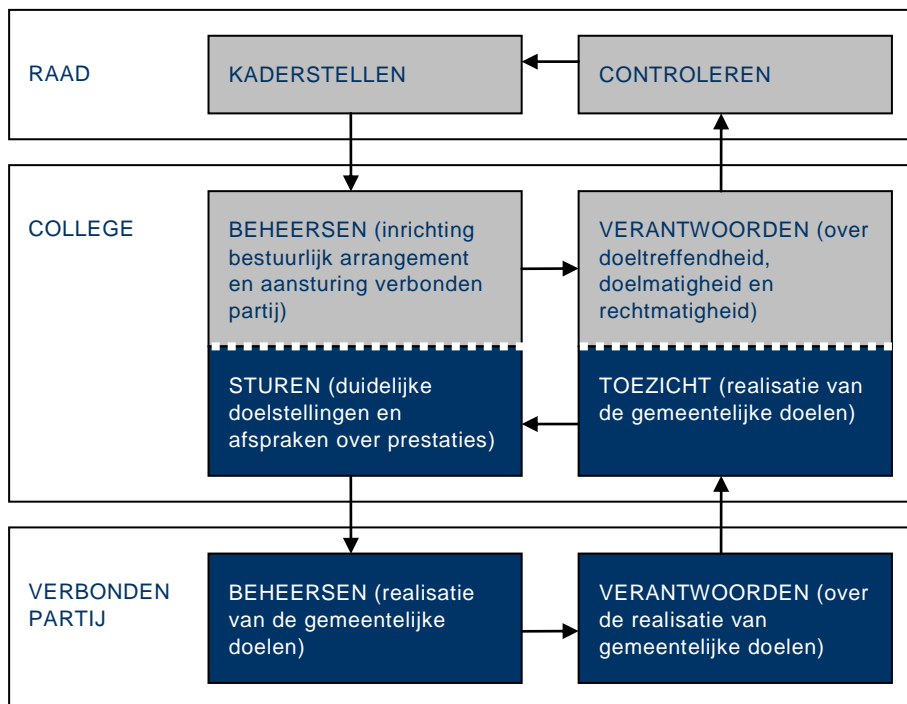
RAAD

KADERSTELLEN

CONTROLEREN

COLLEGE

BEHEERSEN (inrichting bestuurlijk arrangement en aansturing verbonden partij)

VERANTWOORDEN (over doeltreffendheid, doelmatigheid en rechtmatigheid)

STUREN (duidelijke doelstellingen en afspraken over prestaties)

TOEZICHT (realisatie van de gemeentelijke doelen)

VERBONDEN PARTIJ

BEHEERSEN (realisatie van de gemeentelijke doelen)

VERANTWOORDEN (over de realisatie van gemeentelijke doelen)